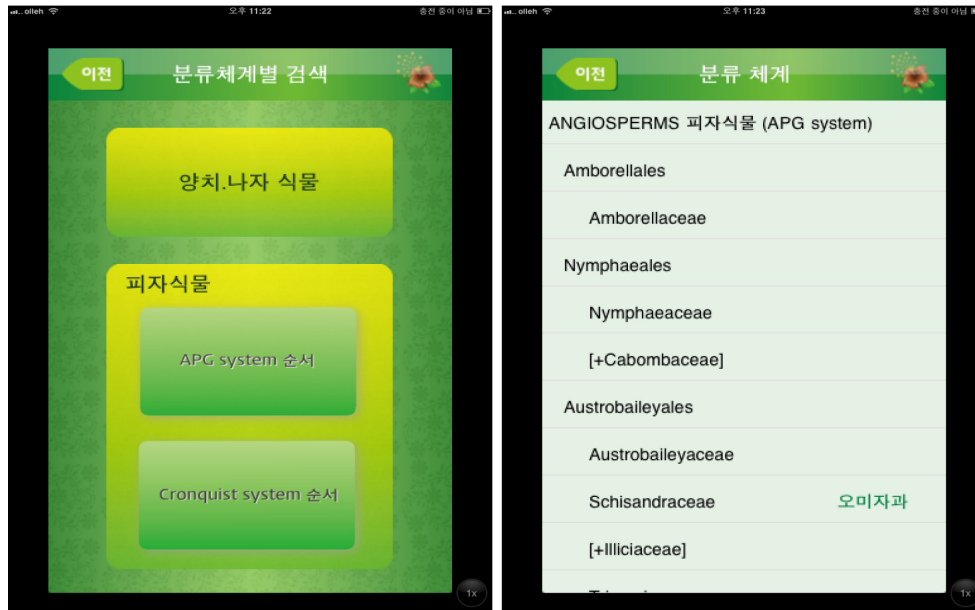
olleh 오후 11:22 충전 중이 아님

이전 분류체계별 검색

양치.나자 식물

피자식물

APG system 순서

Cronquist system 순서

1x

olleh 오후 11:23 충전 중이 아님

이전 분류 체계

ANGIOSPERMS 피자식물 (APG system)

Amborellales

Amborellaceae

Nymphaeales

Nymphaeaceae

[+Cabombaceae]

Austrobaileyales

Austrobaileyaceae

Schisandraceae 오미자과

[+Illiciaceae]

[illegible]

1x